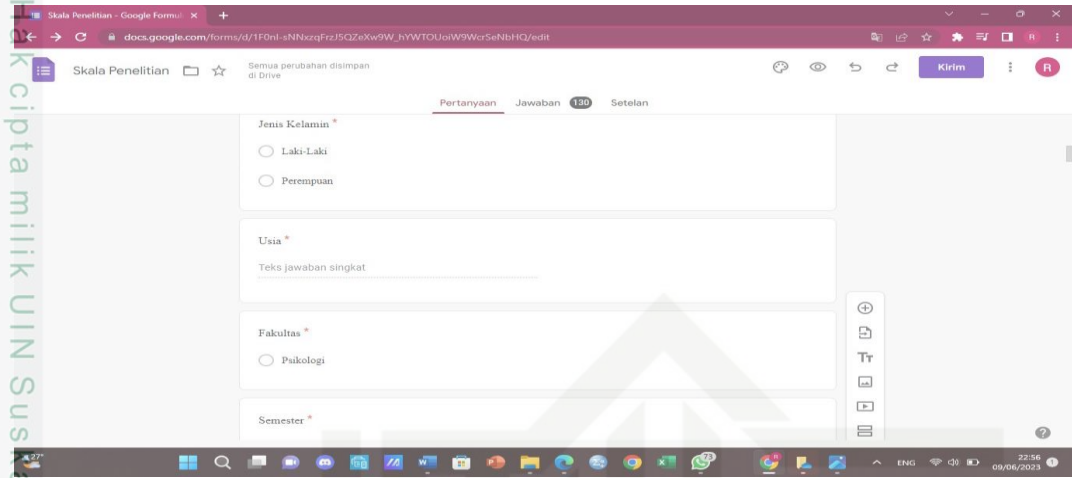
Hak cipta milik UIN Sus

Skala Penelitian - Google Formul ×

docs.google.com/forms/d/1F0nl-sNNxzqFrzJ5QZeXw9W_hYWTOUoiW9Wcr5eNbHQ/edit

Skala Penelitian

Semua perubahan disimpan di Drive

Kirim

R

Pertanyaan Jawaban 130 Setelan

Jenis Kelamin *

Laki-Laki

Perempuan

Usia *

Teks jawaban singkat

Fakultas *

Psikologi

Semester *

Tт

27°

73

ENG

22:56
09/06/2023